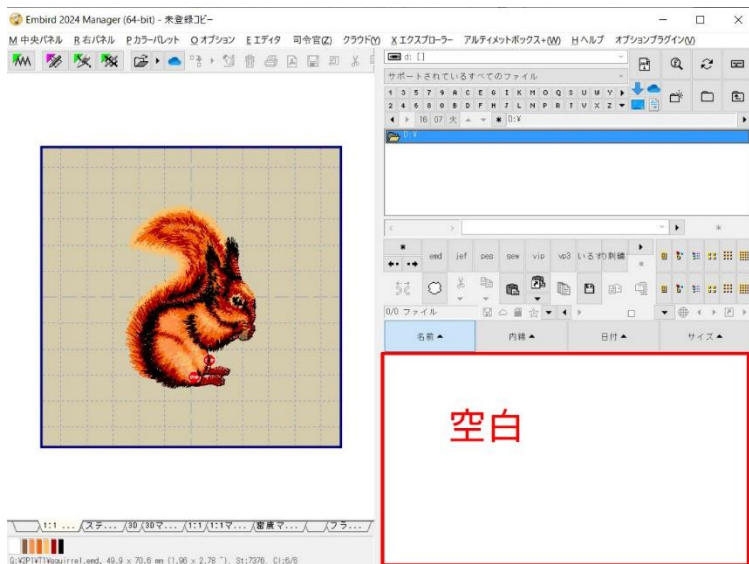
Embird 2024 Manager (64-bit) - 未登録コピー

M 中央パネル R 右パネル P カラーパレット O オプション E エディタ 司令官(Z) クラウド(Y) X エクスプローラー アルティメットボックス+(W) H ヘルプ オプションプラグイン(V)

d: []

サポートされているすべてのファイル

1 3 5 7 9 A C E G I K M O Q S U W Y
2 4 6 8 0 B D F H J L N P R T V X Z

16 07 火 * D:¥

D:¥

emd jef pes sew vip vp3 いろ 刺繍

0/0 ファイル

名前 内線 日付 サイズ

空白

1:1 ... ステ... 3D 3Dマ... 1:1 1:1マ... 密度マ... フラ...

D:¥ZPIWT1¥squirrel.emd, 49.9 x 70.6 mm (1.96 x 2.78 "), St:7376, C1:6/8